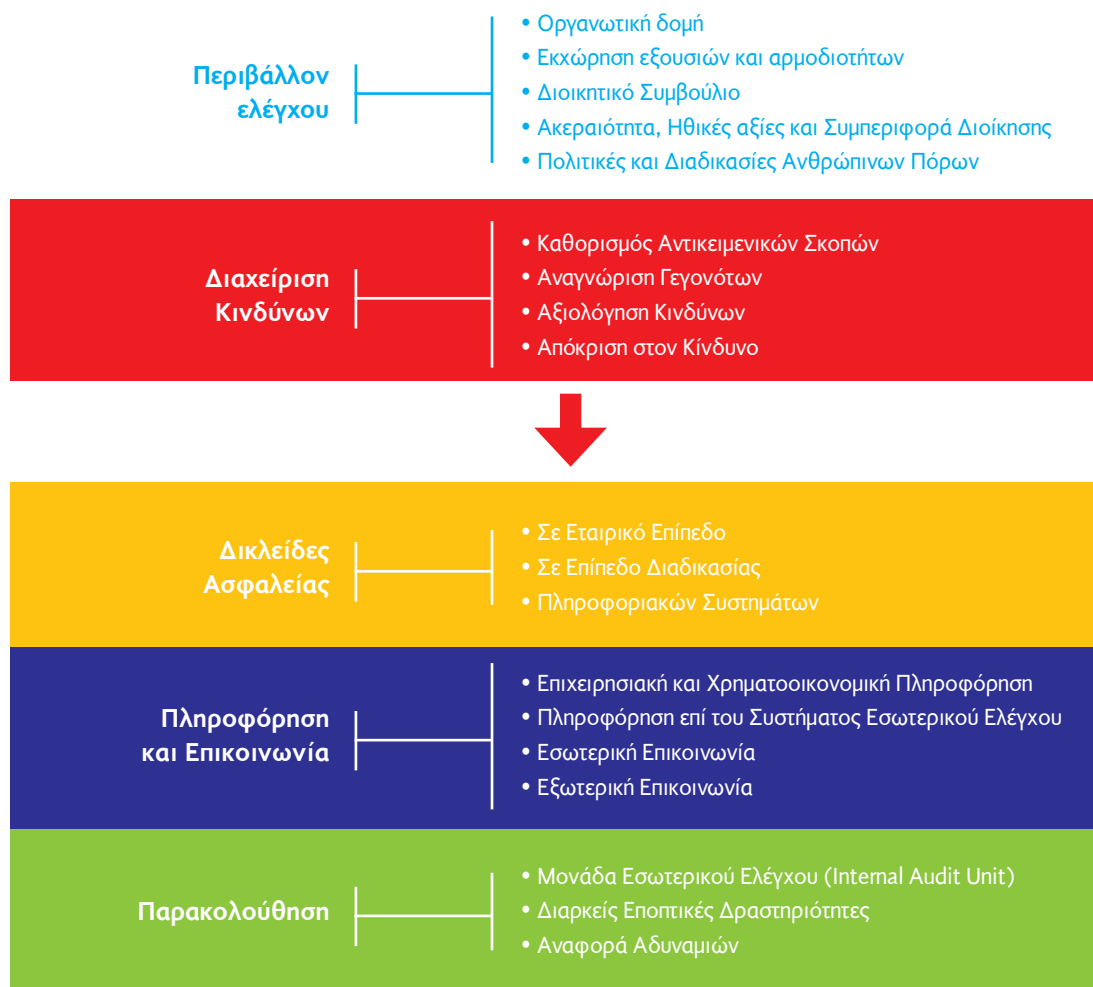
Περιβάλλον ελέγχου

• Οργανωτική δομή
• Εκχώρηση εξουσιών και αρμοδιοτήτων
• Διοικητικό Συμβούλιο
• Ακεραιότητα, Ηθικές αξίες και Συμπεριφορά Διοίκησης
• Πολιτικές και Διαδικασίες Ανθρώπινων Πόρων

Διαχείριση Κινδύνων

• Καθορισμός Αντικειμενικών Σκοπών
• Αναγνώριση Γεγονότων
• Αξιολόγηση Κινδύνων
• Απόκριση στον Κίνδυνο

Δικλείδες Ασφαλείας

• Σε Εταιρικό Επίπεδο
• Σε Επίπεδο Διαδικασίας
• Πληροφοριακών Συστημάτων

Πληροφόρηση και Επικοινωνία

• Επιχειρησιακή και Χρηματοοικονομική Πληροφόρηση
• Πληροφόρηση επί του Συστήματος Εσωτερικού Ελέγχου
• Εσωτερική Επικοινωνία
• Εξωτερική Επικοινωνία

Παρακολούθηση

• Μονάδα Εσωτερικού Ελέγχου (Internal Audit Unit)
• Διαρκείς Εποπτικές Δραστηριότητες
• Αναφορά Αδυναμιών